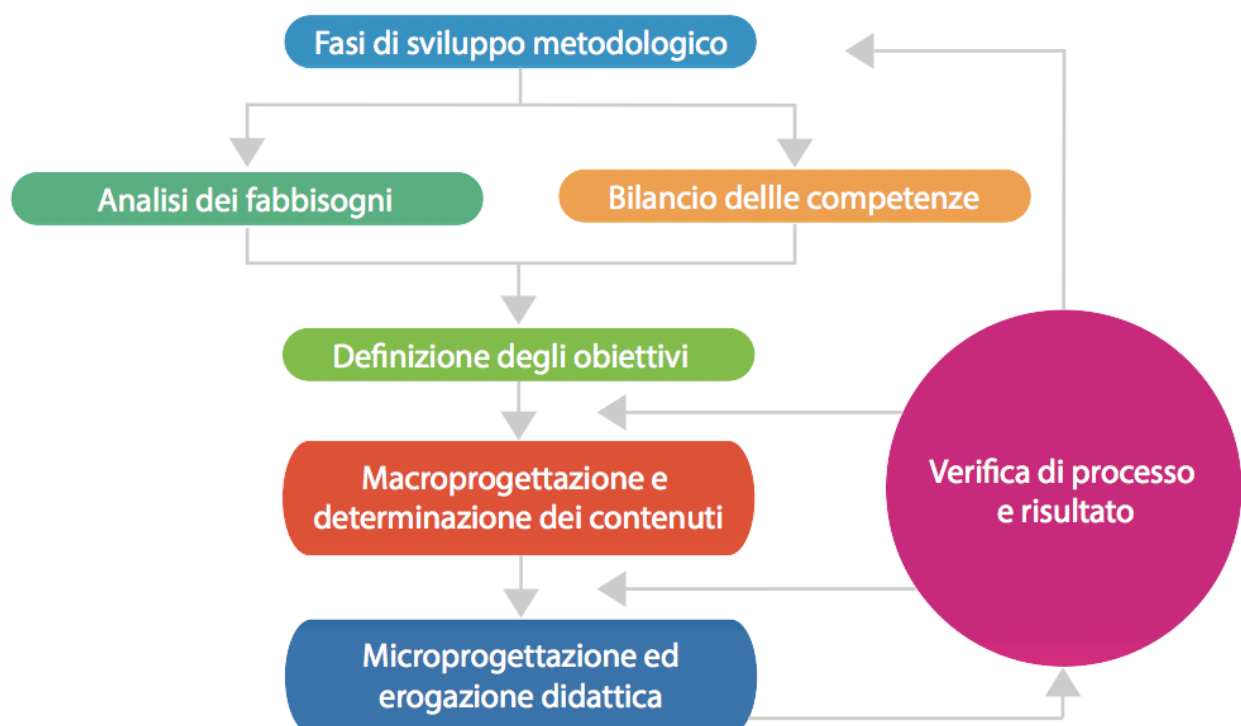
Fasi di sviluppo metodologico

Analisi dei fabbisogni

Bilancio dellle competenze

Definizione degli obiettivi

Macroprogettazione e determinazione dei contenuti

Verifica di processo e risultato

Microprogettazione ed erogazione didattica